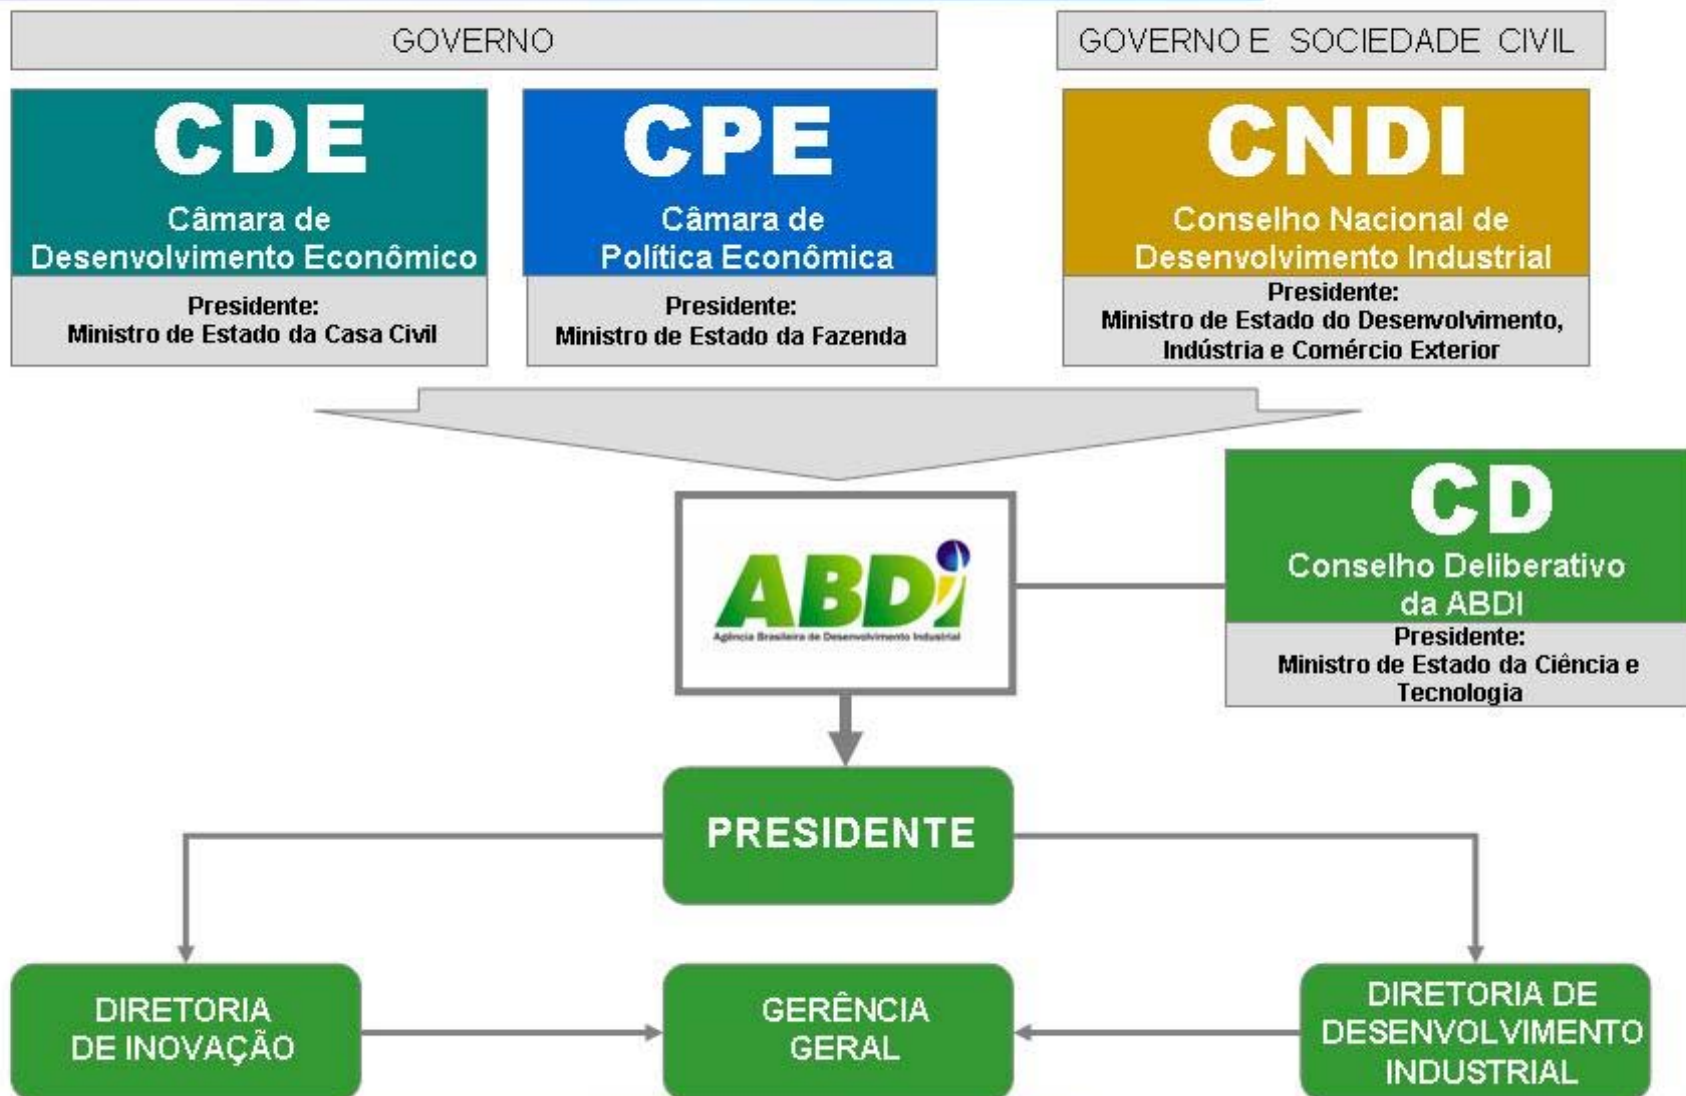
GOVERNO

GOVERNO E SOCIEDADE CIVIL

CDE
Câmara de Desenvolvimento Econômico

Presidente:
Ministro de Estado da Casa Civil

CPE
Câmara de Política Econômica

Presidente:
Ministro de Estado da Fazenda

CNDI
Conselho Nacional de Desenvolvimento Industrial

Presidente:
Ministro de Estado do Desenvolvimento, Indústria e Comércio Exterior

ABDI
Agência Brasileira de Desenvolvimento Industrial

CD
Conselho Deliberativo da ABDI

Presidente:
Ministro de Estado da Ciência e Tecnologia

PRESIDENTE

DIRETORIA DE INOVAÇÃO

GERÊNCIA GERAL

DIRETORIA DE DESENVOLVIMENTO INDUSTRIAL